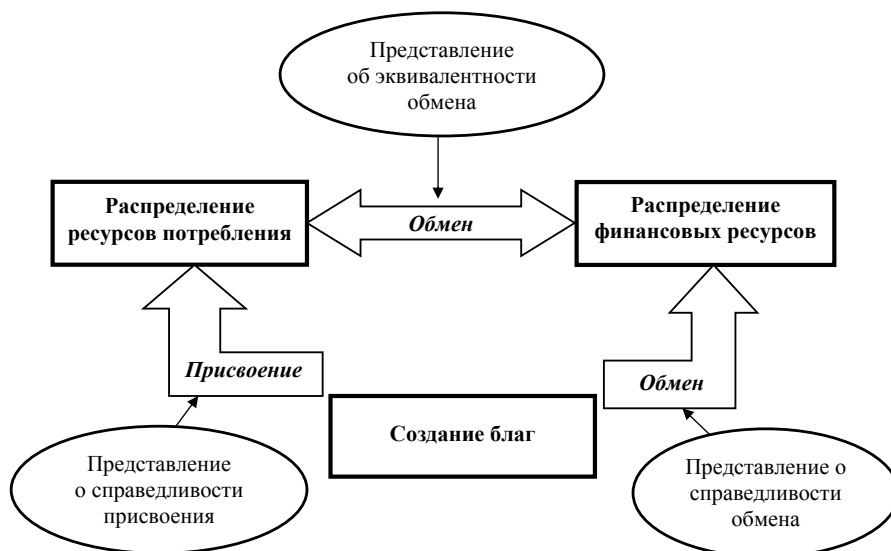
Представление об эквивалентности обмена

Распределение ресурсов потребления

Обмен

Распределение финансовых ресурсов

Присвоение

Обмен

Создание благ

Представление о справедливости присвоения

Представление о справедливости обмена